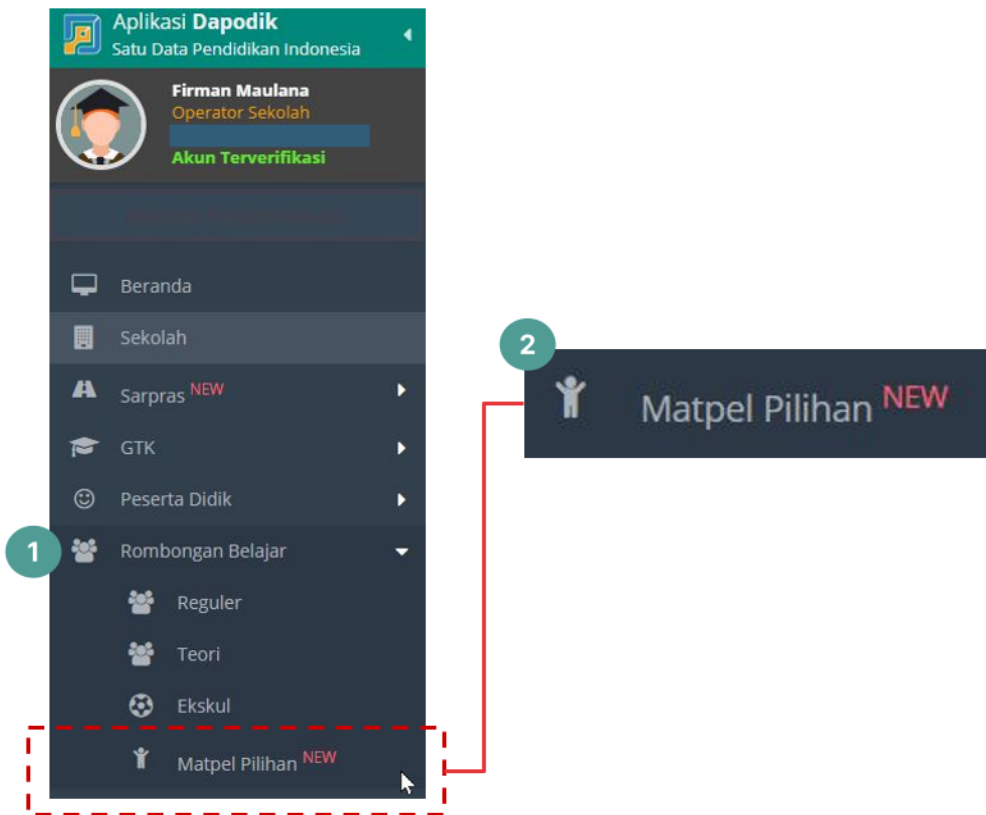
Aplikasi Dapodik
Satu Data Pendidikan Indonesia

Firman Maulana
Operator Sekolah
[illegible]
Akun Terverifikasi

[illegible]

Beranda
Sekolah
Sarpras NEW
GTK
Peserta Didik
1
Rombongan Belajar
Reguler
Teori
Ekskul
Matpel Pilihan NEW

2
Matpel Pilihan NEW